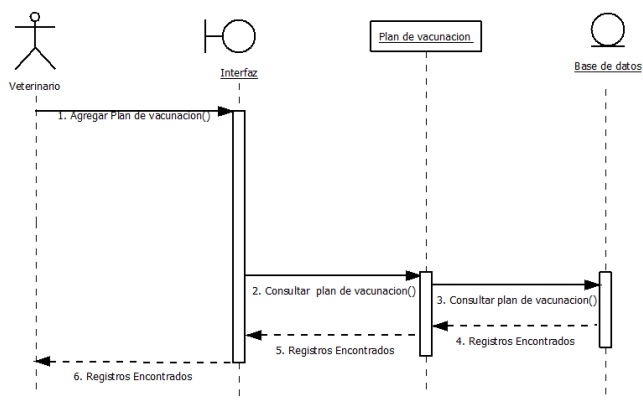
Veterinario

Interfaz

Plan de vacunacion

Base de datos

1. Agregar Plan de vacunacion()

2. Consultar plan de vacunacion()

3. Consultar plan de vacunacion()

4. Registros Encontrados

5. Registros Encontrados

6. Registros Encontrados